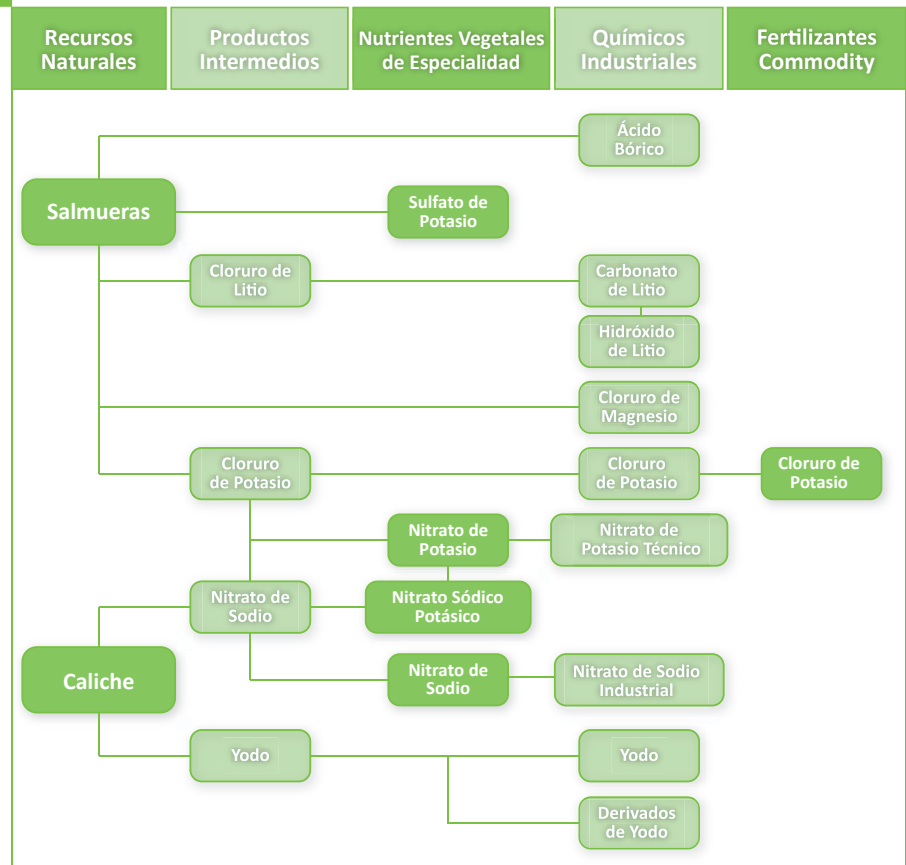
Recursos Naturales

Productos Intermedios

Nutrientes Vegetales de Especialidad

Químicos Industriales

Fertilizantes Commodity

Ácido Bórico

Salmueras

Sulfato de Potasio

Cloruro de Litio

Carbonato de Litio

Hidróxido de Litio

Cloruro de Magnesio

Cloruro de Potasio

Cloruro de Potasio

Cloruro de Potasio

Nitrato de Potasio

Nitrato de Potasio Técnico

Nitrato de Sodio

Nitrato Sódico Potásico

Caliche

Nitrato de Sodio

Nitrato de Sodio Industrial

Yodo

Yodo

Derivados de Yodo